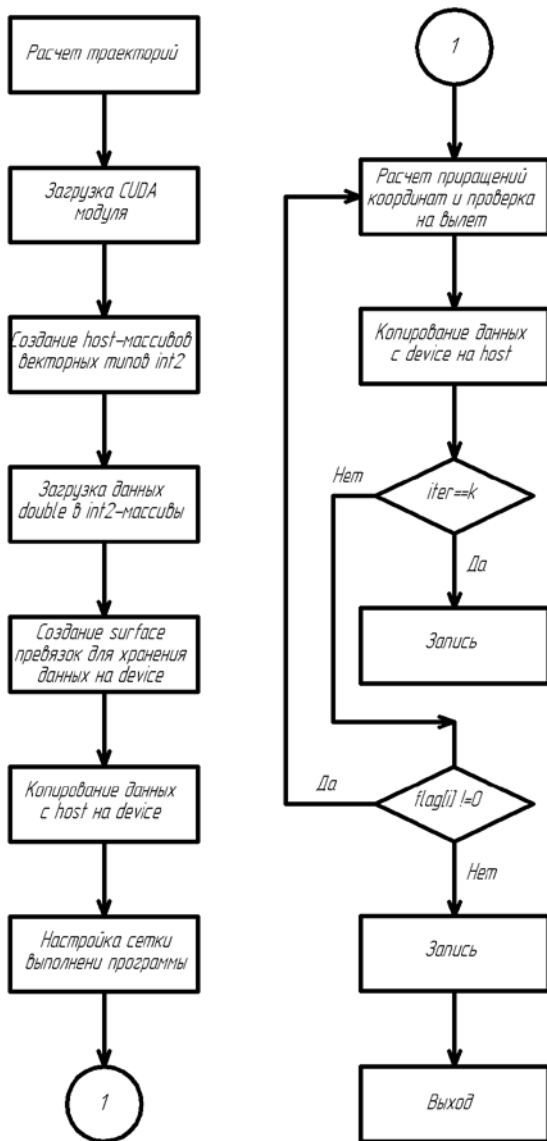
Расчет траекторий

Загрузка CUDA модуля

Создание host-массивов векторных типов int2

Загрузка данных double в int2-массивы

Создание surface превязок для хранения данных на device

Копирование данных с host на device

Настройка сетки выполнени программы

1

1

Расчет приращений координат и проверка на вылет

Копирование данных с device на host

Нет

iter==k

Да

Запись

Да

flag[i] !=0

Нет

Запись

Выход